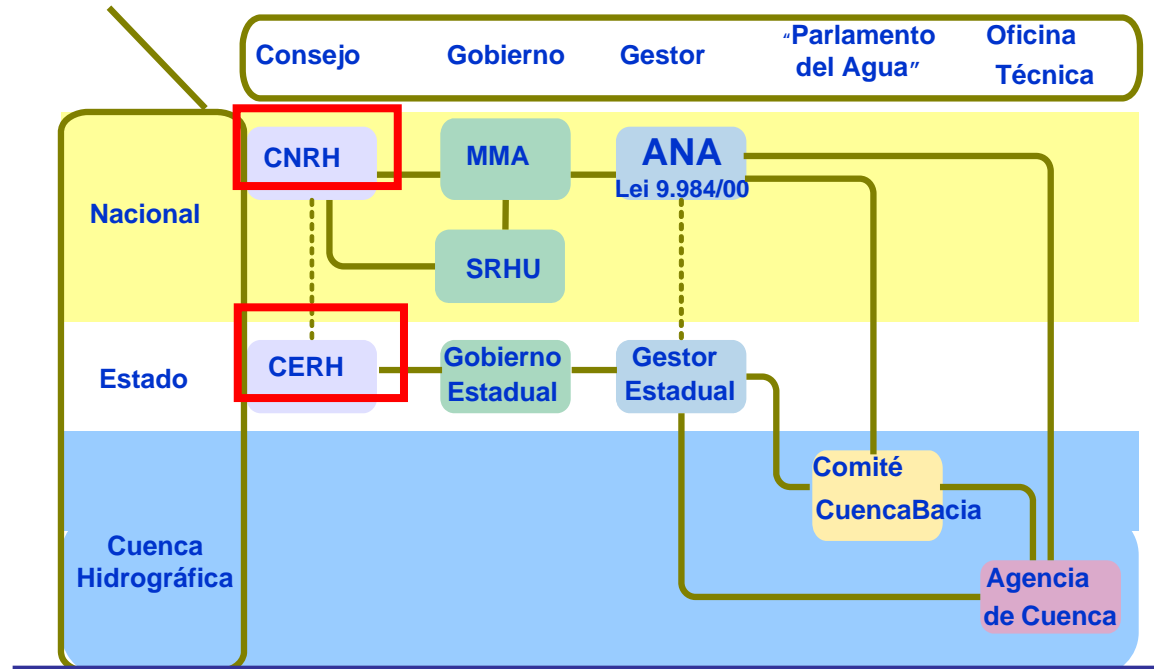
Consejo
Gobierno
Gestor
"Parlamento del Agua"
Oficina Técnica

Nacional
CNRH
MMA
ANA
Lei 9.984/00
SRHU

Estado
CERH
Gobierno Estadual
Gestor Estadual

Cuenca Hidrográfica
Comité CuencaBacia
Agencia de Cuenca